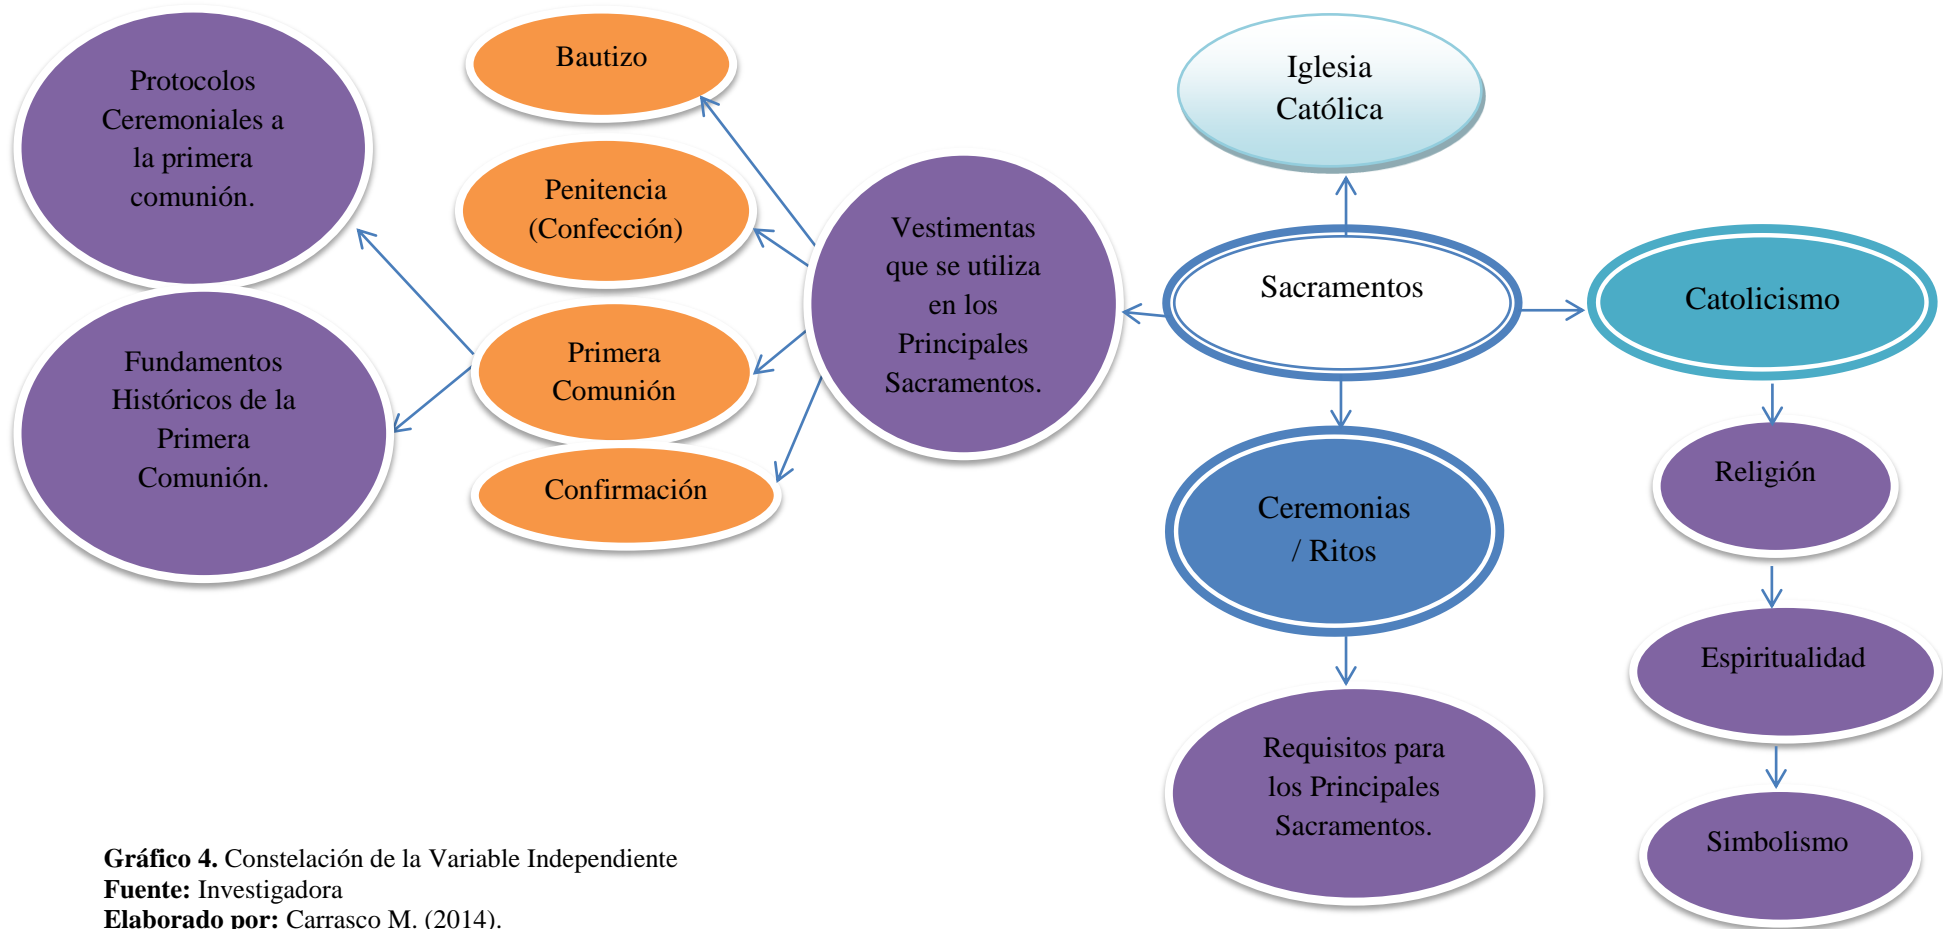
Protocolos Ceremoniales a la primera comunión.

Fundamentos Históricos de la Primera Comunión.

Bautizo

Penitencia (Confección)

Primera Comunión

Confirmación

Vestimentas que se utiliza en los Principales Sacramentos.

Iglesia Católica

Sacramentos

Catolicismo

Ceremonias / Ritos

Requisitos para los Principales Sacramentos.

Religión

Espiritualidad

Simbolismo

**Gráfico 4.** Constelación de la Variable Independiente
**Fuente:** Investigadora
**Elaborado por:** Carrasco M. (2014).